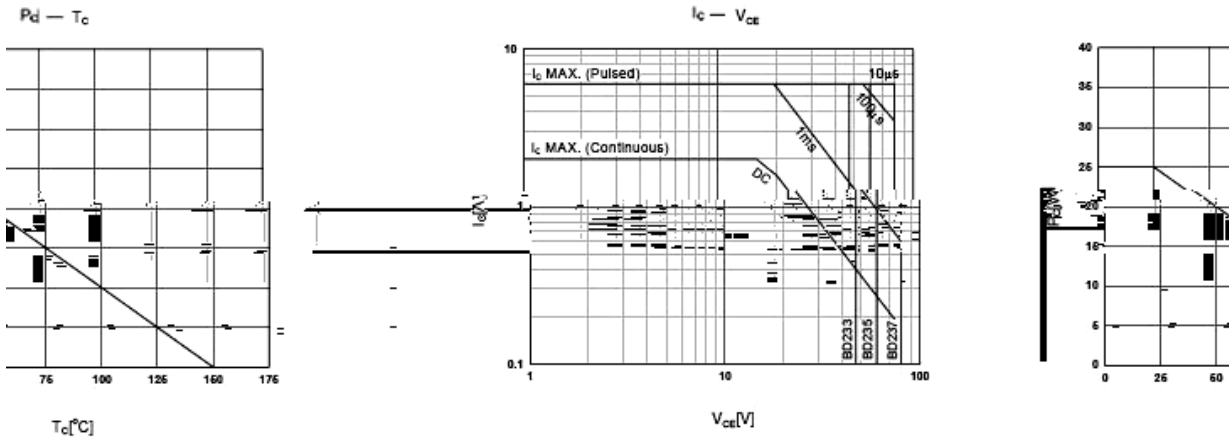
Pd — Tc

75 100 125 150 175

Tc[°C]

Ic — VCE

10

Ic MAX. (Pulsed)

10µs

100µs

1ms

Ic MAX. (Continuous)

DC

1

Ic[A]

BD233

BD235

BD237

0.1

1 10 100

VCE[V]

40

35

30

25

20

15

10

5

0

Pd[W]

0 25 50